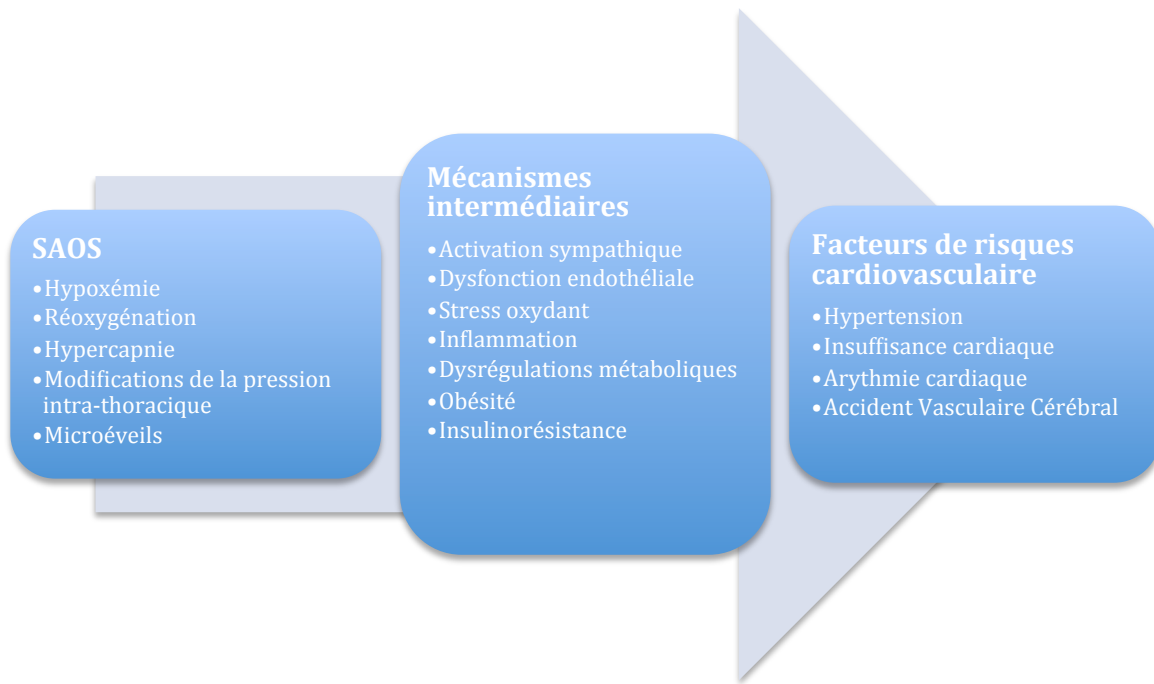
SAOS
•Hypoxémie
•Réoxygénation
•Hypercapnie
•Modifications de la pression intra-thoracique
•Microéveils

Mécanismes intermédiaires
•Activation sympathique
•Dysfonction endothéliale
•Stress oxydant
•Inflammation
•Dysrégulations métaboliques
•Obésité
•Insulinorésistance

Facteurs de risques cardiovasculaire
•Hypertension
•Insuffisance cardiaque
•Arythmie cardiaque
•Accident Vasculaire Cérébral